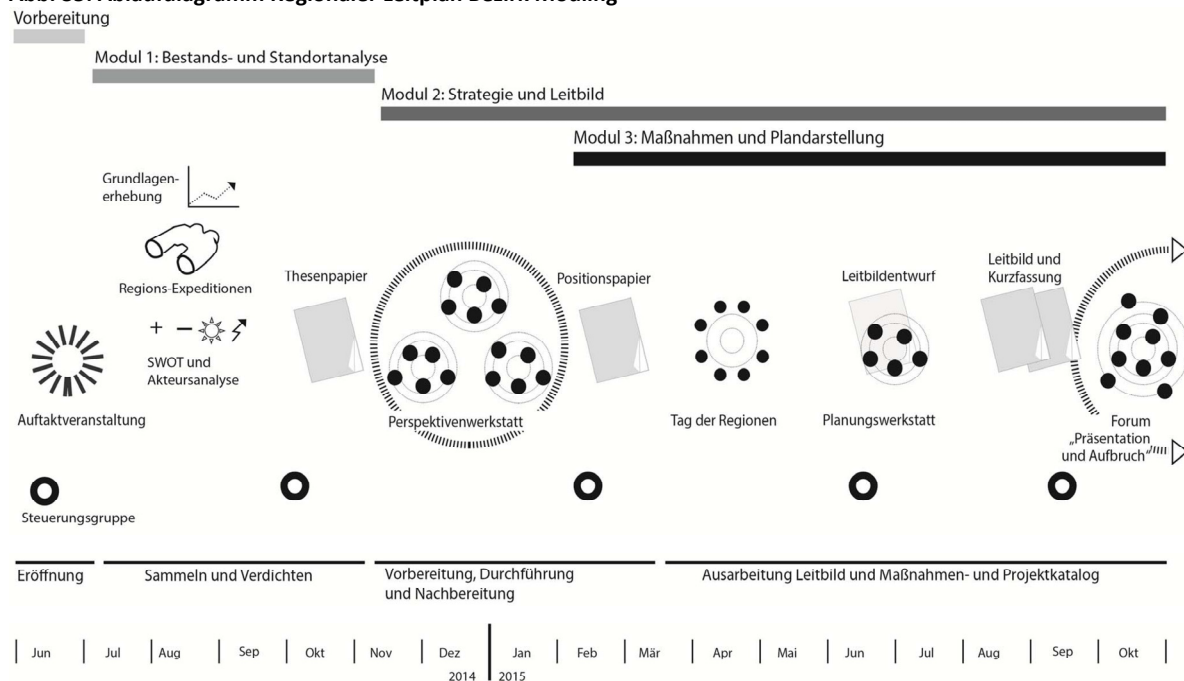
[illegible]
Vorbereitung

Modul 1: Bestands- und Standortanalyse

Modul 2: Strategie und Leitbild

Modul 3: Maßnahmen und Plandarstellung

Grundlagenerhebung

Regions-Expeditionen

+ −

SWOT und Akteursanalyse

Auftaktveranstaltung

Thesenpapier

Perspektivenwerkstatt

Positionspapier

Tag der Regionen

Leitbildentwurf

Planungswerkstatt

Leitbild und Kurzfassung

Forum „Präsentation und Aufbruch"

Steuerungsgruppe

Eröffnung

Sammeln und Verdichten

Vorbereitung, Durchführung und Nachbereitung

Ausarbeitung Leitbild und Maßnahmen- und Projektkatalog

Jun | Jul | Aug | Sep | Okt | Nov | Dez | Jan | Feb | Mär | Apr | Mai | Jun | Jul | Aug | Sep | Okt

2014 2015